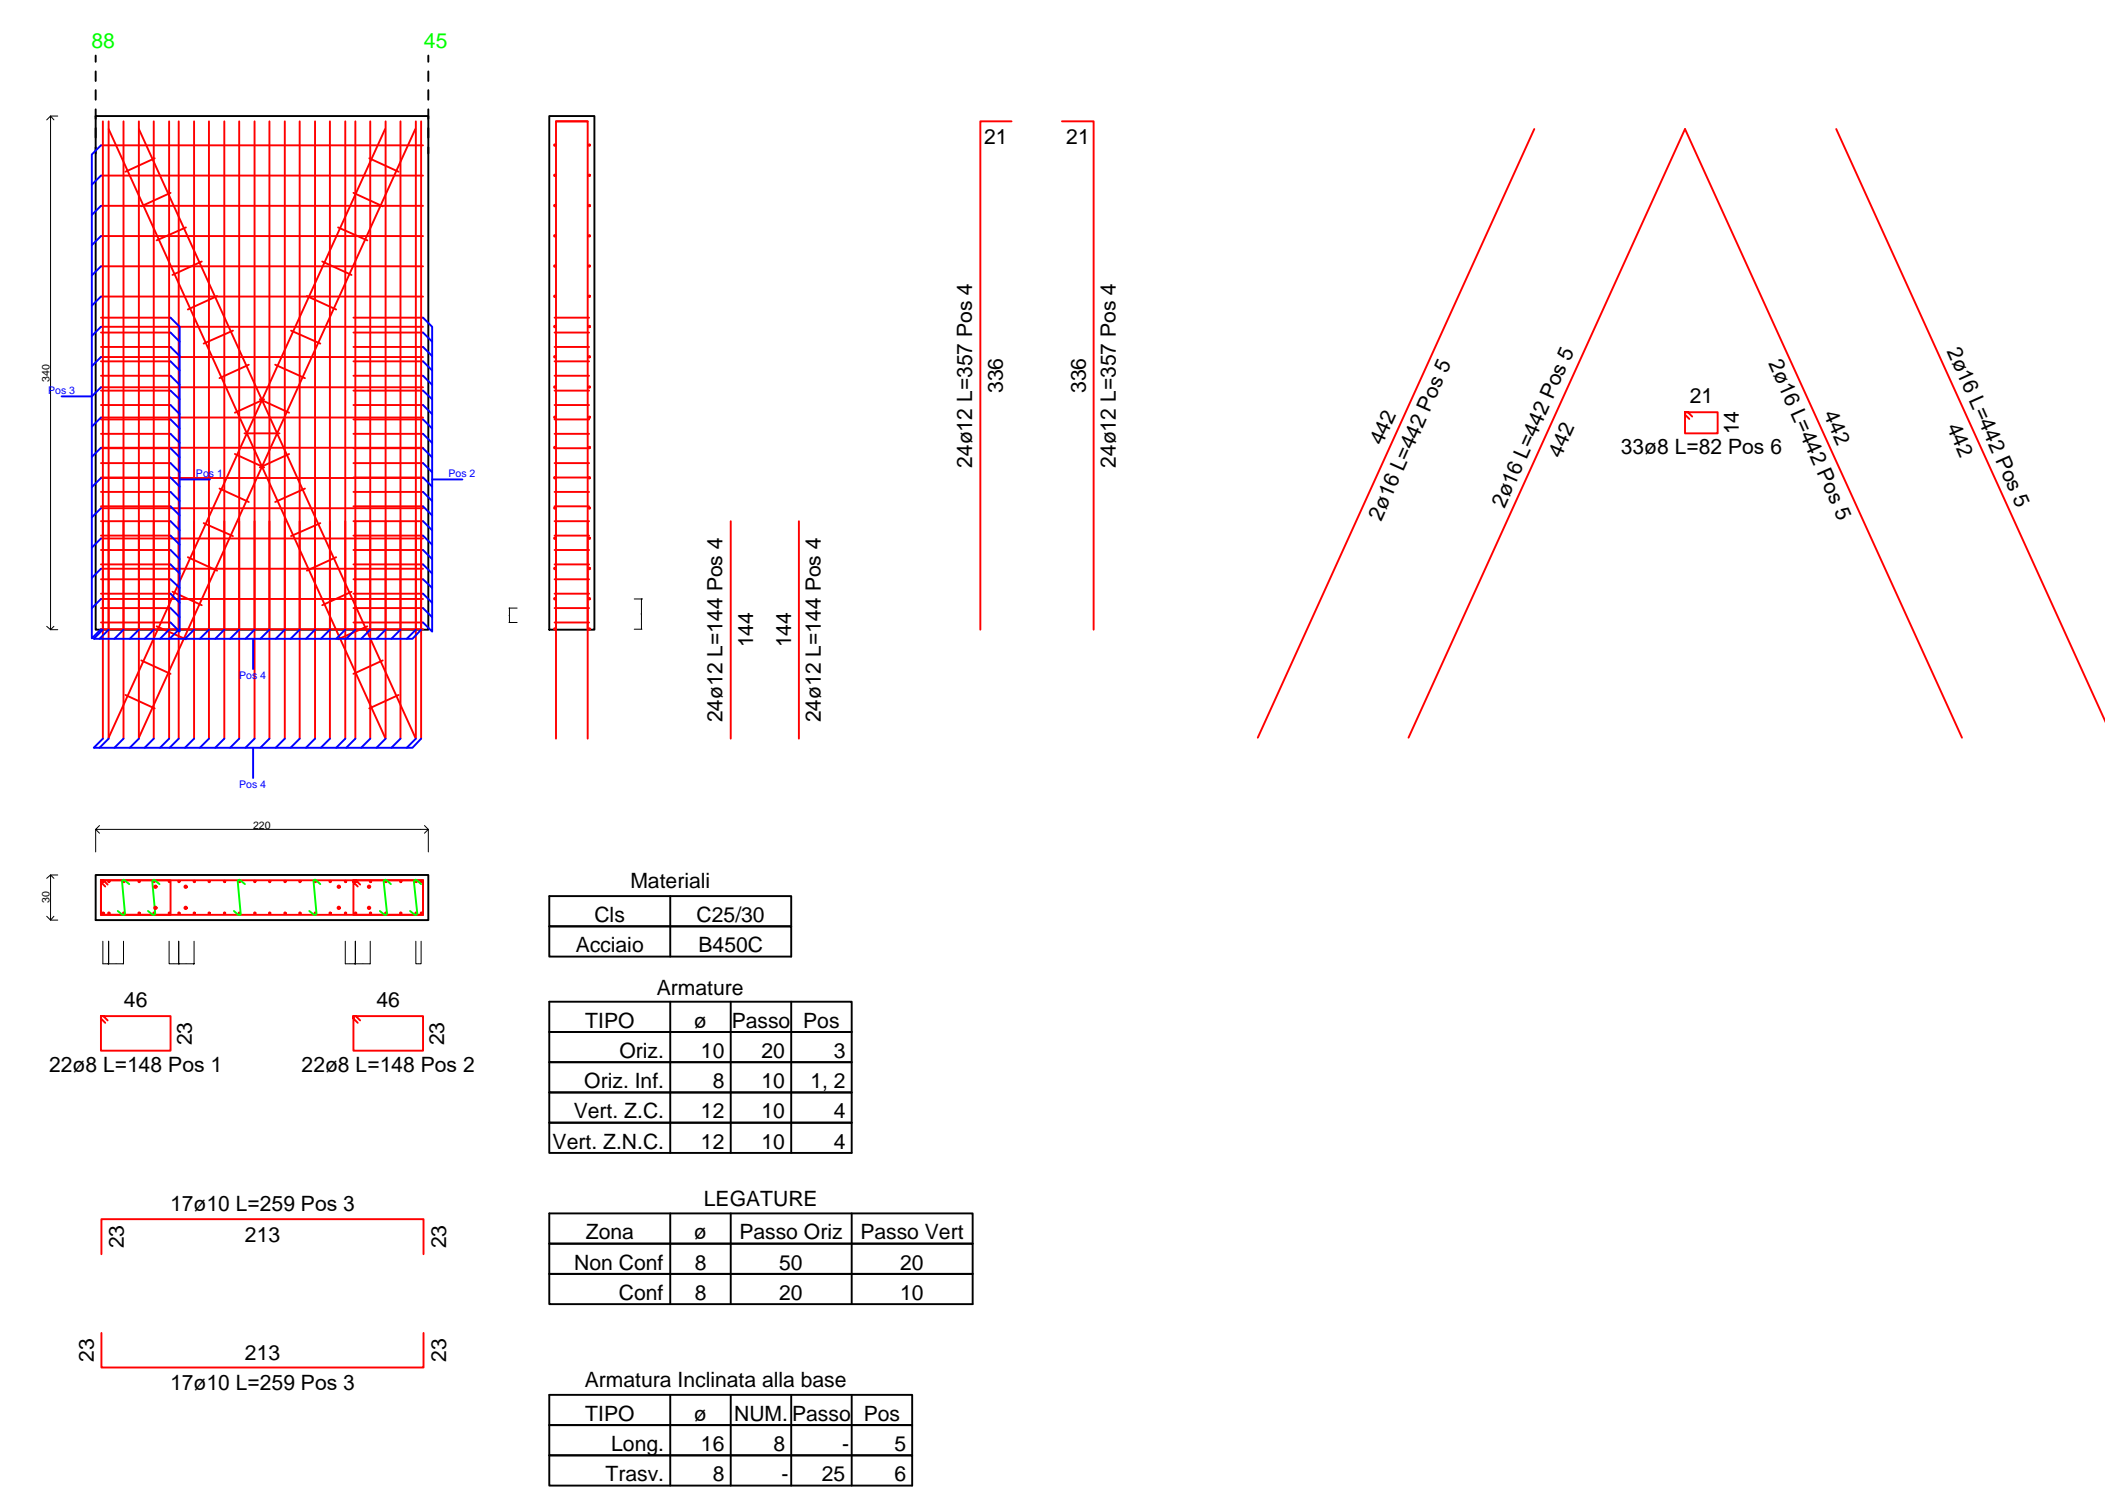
88
45

340
Pos 3
Pos 1
Pos 2
Pos 4
Pos 4

220
30

24ø12 L=144 Pos 4
144
144
24ø12 L=144 Pos 4

21
24ø12 L=357 Pos 4
336
21
336
24ø12 L=357 Pos 4

442
2ø16 L=442 Pos 5
2ø16 L=442 Pos 5
442
21
14
33ø8 L=82 Pos 6
2ø16 L=442 Pos 5
442
2ø16 L=442 Pos 5
442

46
23
22ø8 L=148 Pos 1
46
23
22ø8 L=148 Pos 2

17ø10 L=259 Pos 3
23
213
23

23
213
23
17ø10 L=259 Pos 3

Materiali

| Cls | C25/30 |
|---|---|
| Acciaio | B450C |

Armature

| TIPO | ø | Passo | Pos |
|---|---|---|---|
| Oriz. | 10 | 20 | 3 |
| Oriz. Inf. | 8 | 10 | 1, 2 |
| Vert. Z.C. | 12 | 10 | 4 |
| Vert. Z.N.C. | 12 | 10 | 4 |

LEGATURE

| Zona | ø | Passo Oriz | Passo Vert |
|---|---|---|---|
| Non Conf | 8 | 50 | 20 |
| Conf | 8 | 20 | 10 |

Armatura Inclinata alla base

| TIPO | ø | NUM. | Passo | Pos |
|---|---|---|---|---|
| Long. | 16 | 8 | - | 5 |
| Trasv. | 8 | - | 25 | 6 |